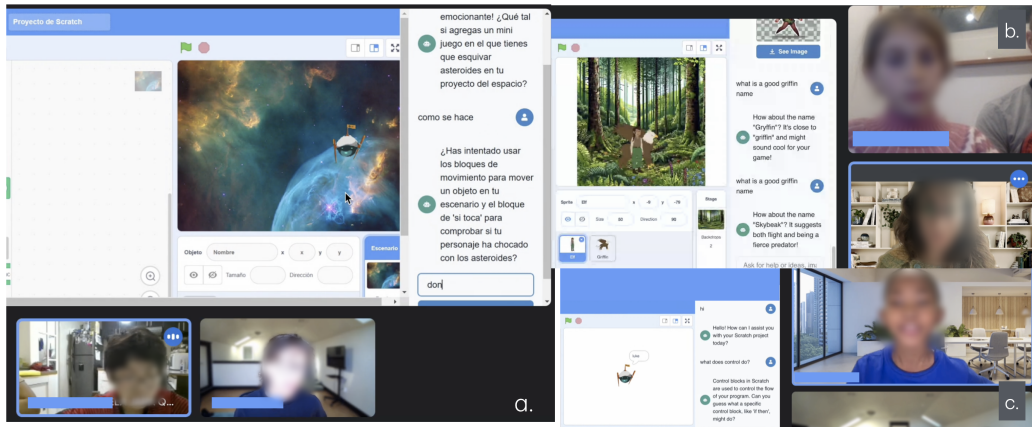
Proyecto de Scratch

emocionante! ¿Qué tal si agregas un mini juego en el que tienes que esquivar asteroides en tu proyecto del espacio?

como se hace

¿Has intentado usar los bloques de movimiento para mover un objeto en tu escenario y el bloque de 'si toca' para comprobar si tu personaje ha chocado con los asteroides?

don

Objeto Nombre x x y y
Escenario
Tamaño Dirección

a.

See Image

what is a good griffin name

How about the name "Gryffin"? It's close to "griffin" and might sound cool for your game!

what is a good griffin name

How about the name "Skybeak"? It suggests both flight and being a fierce predator!

Ask for help or ideas, inc

Sprite Elf x -9 y -75
Size 80 Direction 90
Stage
Backdrops 2
Elf Griffin

b.

hi

Hello! How can I assist you with your Scratch project today?

what does control do?

Control blocks in Scratch are used to control the flow of your program. Can you guess what a specific control block, like 'if then', might do?

c.